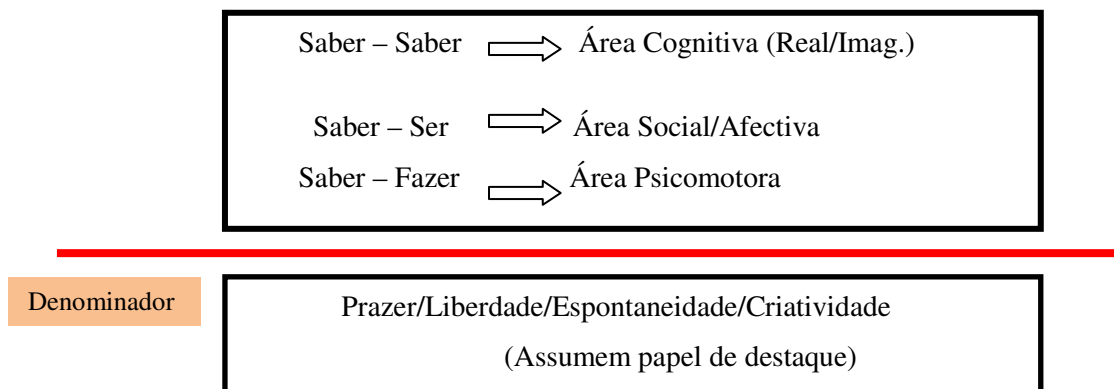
Saber – Saber ⟹ Área Cognitiva (Real/Imag.)

Saber – Ser ⟹ Área Social/Afectiva

Saber – Fazer ⟹ Área Psicomotora

Denominador

Prazer/Liberdade/Espontaneidade/Criatividade

(Assumem papel de destaque)